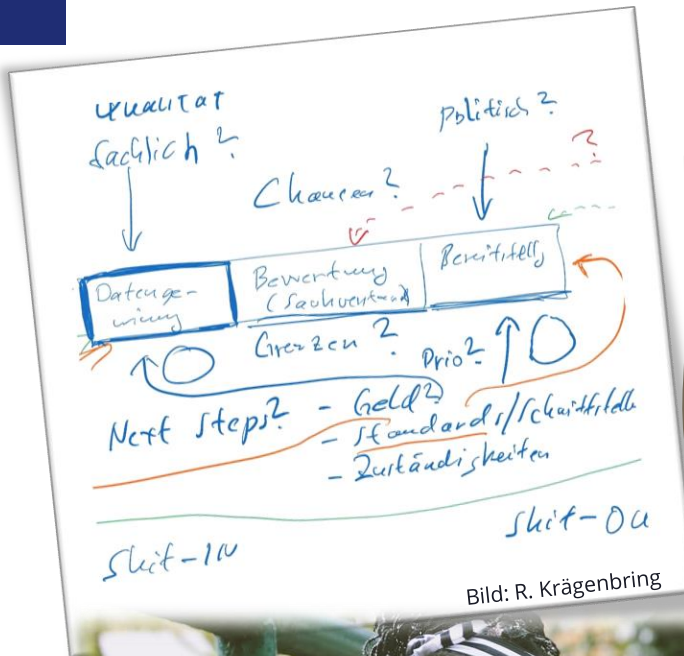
Qualität
fachlich?

politisch?

Chancen?

Datengewinnung | Bewertung (Sachverstand) | Bereitstellg

Grenzen?
Prio?

Next Steps? - Geld?
- Standards/Schnittstelle
- Zuständigkeiten

Shit-In

Shit-Ou

Bild: R. Krägenbring